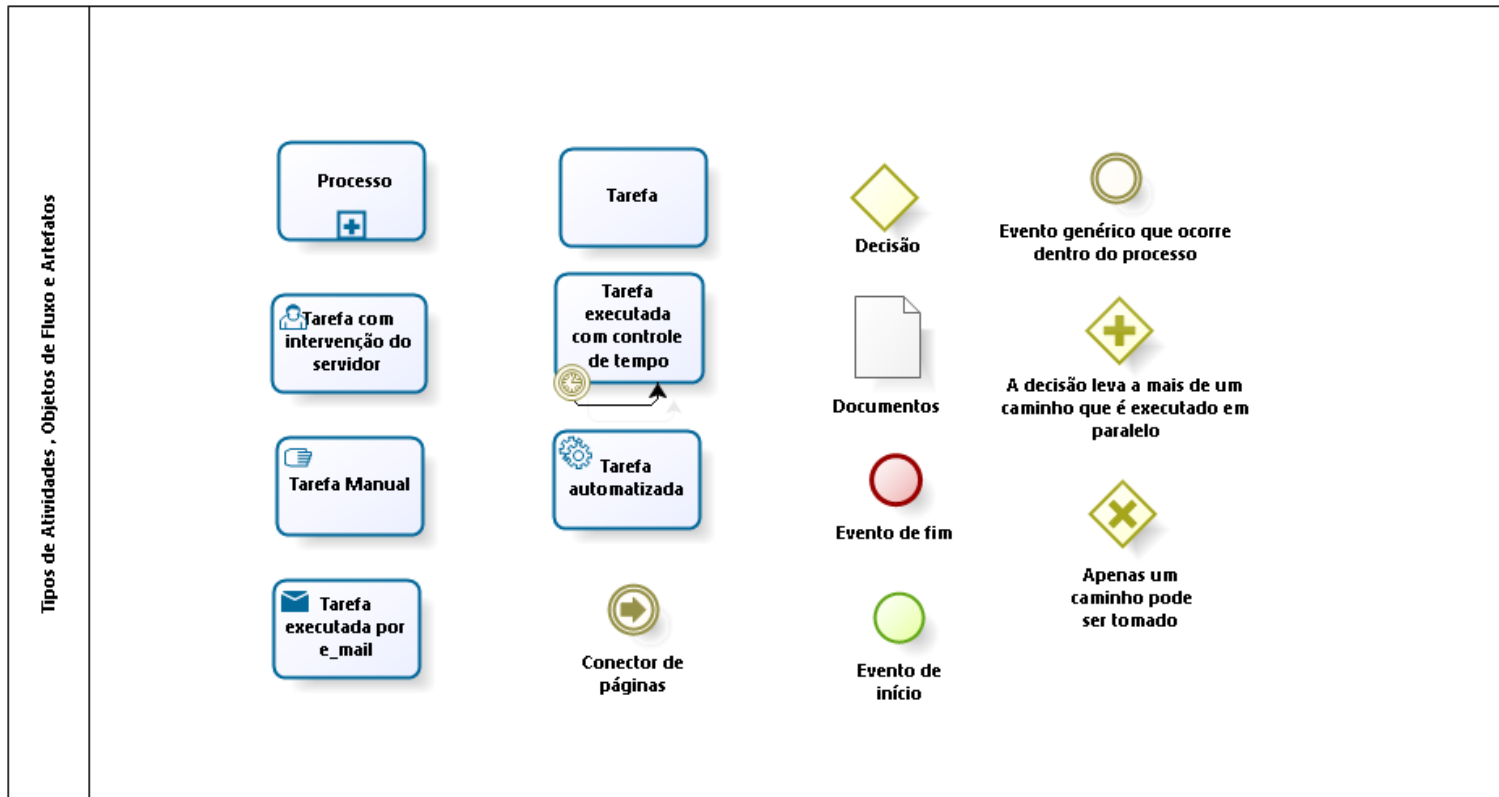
Tipos de Atividades , Objetos de Fluxo e Artefatos

Processo

Tarefa com intervenção do servidor

Tarefa Manual

Tarefa executada por e_mail

Tarefa

Tarefa executada com controle de tempo

Tarefa automatizada

Conector de páginas

Decisão

Documentos

Evento de fim

Evento de início

Evento genérico que ocorre dentro do processo

A decisão leva a mais de um caminho que é executado em paralelo

Apenas um caminho pode ser tomado